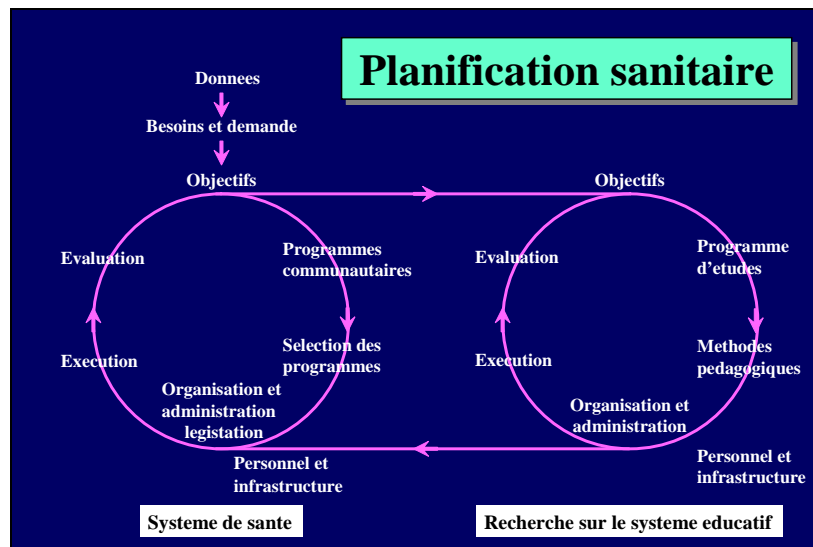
Planification sanitaire

Donnees

Besoins et demande

Objectifs

Programmes communautaires

Selection des programmes

Organisation et administration legistation

Personnel et infrastructure

Execution

Evaluation

Objectifs

Programme d'etudes

Methodes pedagogiques

Personnel et infrastructure

Organisation et administration

Execution

Evaluation

Systeme de sante

Recherche sur le systeme educatif